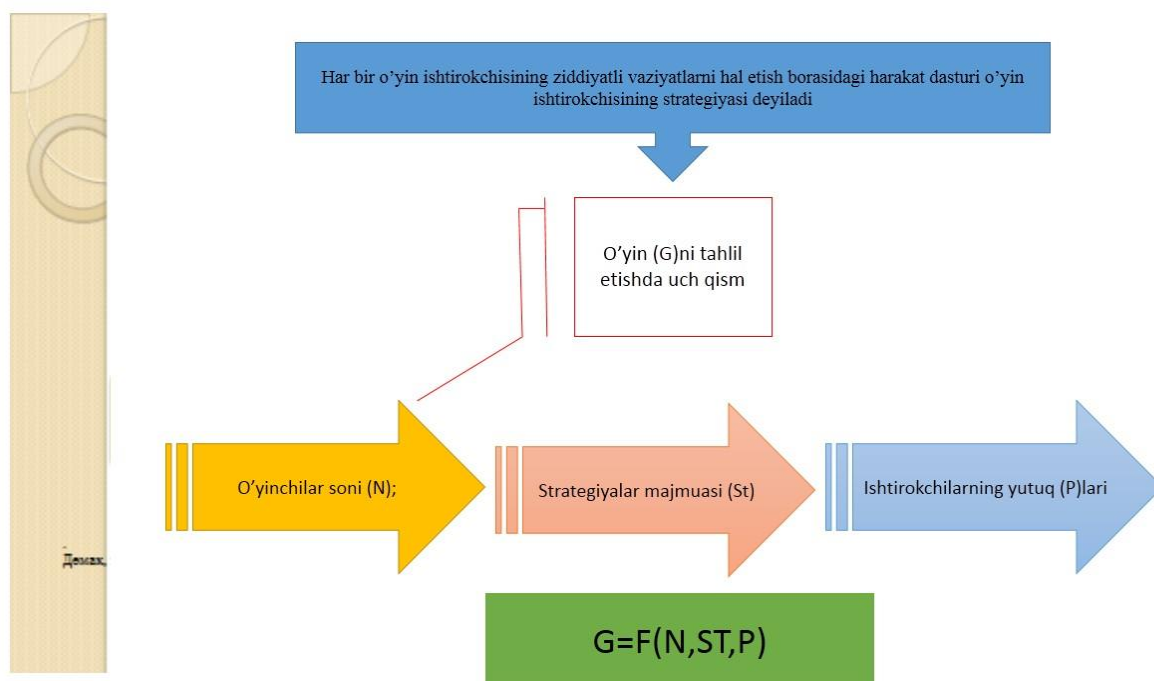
Har bir o'yin ishtirokchisining ziddiyatli vaziyatlarni hal etish borasidagi harakat dasturi o'yin ishtirokchisining strategiyasi deyiladi

O'yin (G)ni tahlil etishda uch qism

Демак,

O'yinchilar soni (N);

Strategiyalar majmuasi (St)

Ishtirokchilarning yutuq (P)lari

G=F(N,ST,P)